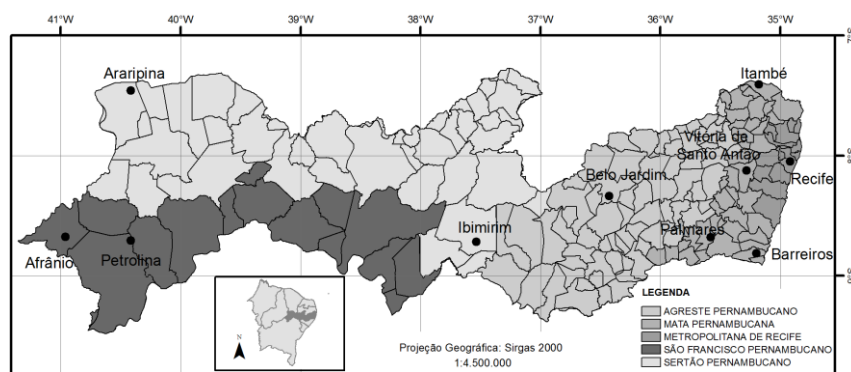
41°W 40°W 39°W 38°W 37°W 36°W 35°W

Araripina
Itambé
Vitória de Santo Antão
Recife
Belo Jardim
Ibimirim
Palmares
Barreiros
Afrânio
Petrolina

N

LEGENDA
AGRESTE PERNAMBUCANO
MATA PERNAMBUCANA
METROPOLITANA DE RECIFE
SÃO FRANCISCO PERNAMBUCANO
SERTÃO PERNAMBUCANO

Projeção Geográfica: Sirgas 2000
1:4.500.000